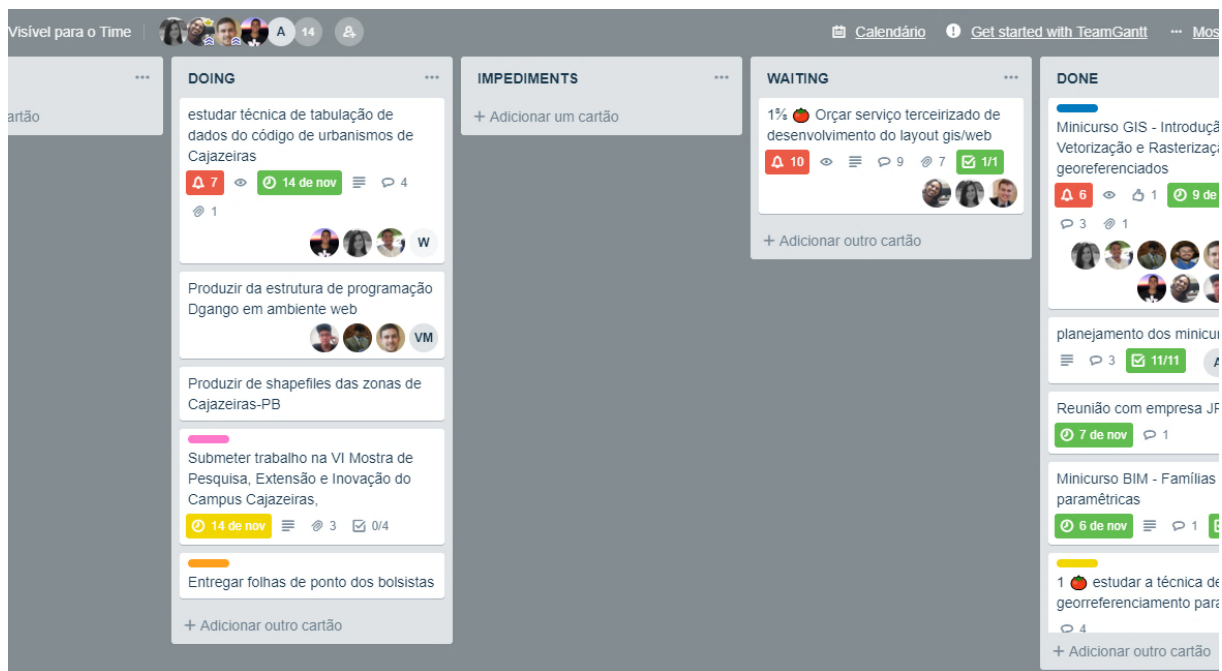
Visível para o Time A 14 Calendário Get started with TeamGantt ··· Mos

···
artão

DOING ···

estudar técnica de tabulação de dados do código de urbanismos de Cajazeiras
7 14 de nov 4
1
W

Produzir da estrutura de programação Dgango em ambiente web
VM

Produzir de shapefiles das zonas de Cajazeiras-PB

Submeter trabalho na VI Mostra de Pesquisa, Extensão e Inovação do Campus Cajazeiras,
14 de nov 3 0/4

Entregar folhas de ponto dos bolsistas

+ Adicionar outro cartão

IMPEDIMENTS ···

+ Adicionar um cartão

WAITING ···

1½ Orçar serviço terceirizado de desenvolvimento do layout gis/web
10 9 7 1/1

+ Adicionar outro cartão

DONE

Minicurso GIS - Introduçã Vetorização e Rasterizaçã georeferenciados
6 1 9 de
3 1

planejamento dos minicur
3 11/11 A

Reunião com empresa JP
7 de nov 1

Minicurso BIM - Famílias paramêtricas
6 de nov 1

1 estudar a técnica de georreferenciamento para
4

+ Adicionar outro cartão